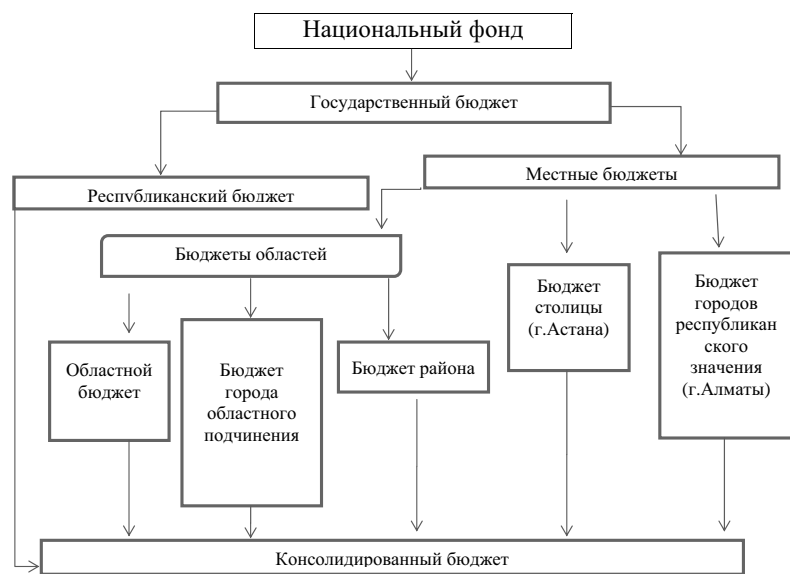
Национальный фонд

Государственный бюджет

Республиканский бюджет

Местные бюджеты

Бюджеты областей

Областной бюджет

Бюджет города областного подчинения

Бюджет района

Бюджет столицы (г.Астана)

Бюджет городов республикан ского значения (г.Алматы)

Консолидированный бюджет